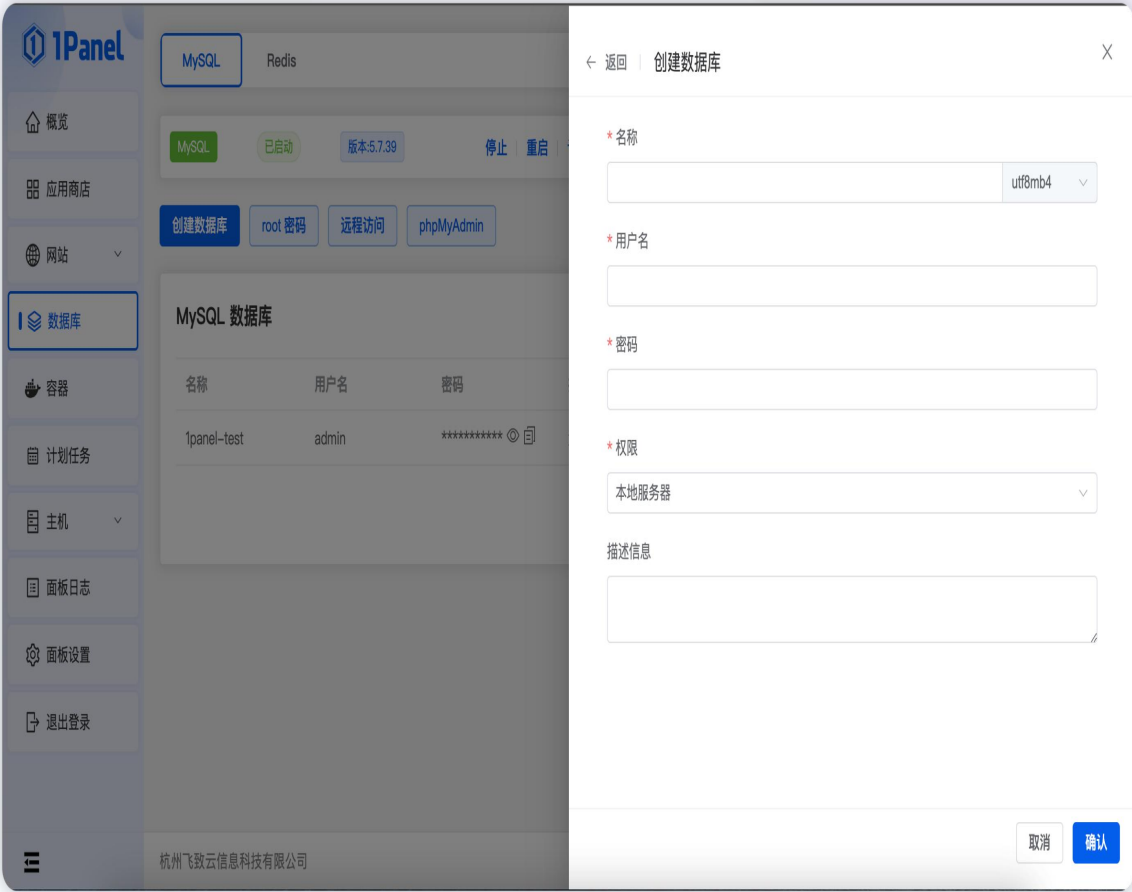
1Panel

概览
应用商店
网站
数据库
容器
计划任务
主机
面板日志
面板设置
退出登录

MySQL Redis

MySQL 已启动 版本:5.7.39 停止 | 重启 |

创建数据库 root 密码 远程访问 phpMyAdmin

MySQL 数据库

| 名称 | 用户名 | 密码 |
|---|---|---|
| 1panel-test | admin | *********** |

杭州飞致云信息科技有限公司

← 返回 | 创建数据库

X

* 名称

utf8mb4

* 用户名

* 密码

* 权限

本地服务器

描述信息

取消 确认